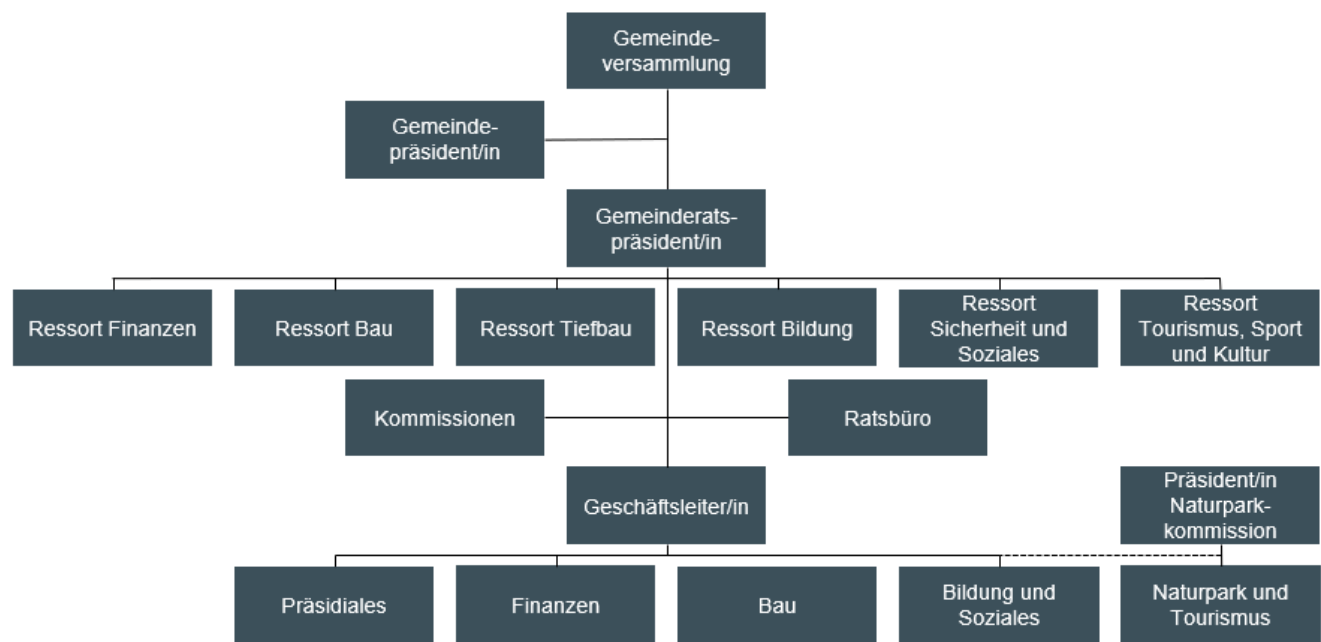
Gemeindeversammlung

Gemeindepräsident/in

Gemeinderatspräsident/in

Ressort Finanzen

Ressort Bau

Ressort Tiefbau

Ressort Bildung

Ressort Sicherheit und Soziales

Ressort Tourismus, Sport und Kultur

Kommissionen

Ratsbüro

Geschäftsleiter/in

Präsident/in Naturparkkommission

Präsidiales

Finanzen

Bau

Bildung und Soziales

Naturpark und Tourismus